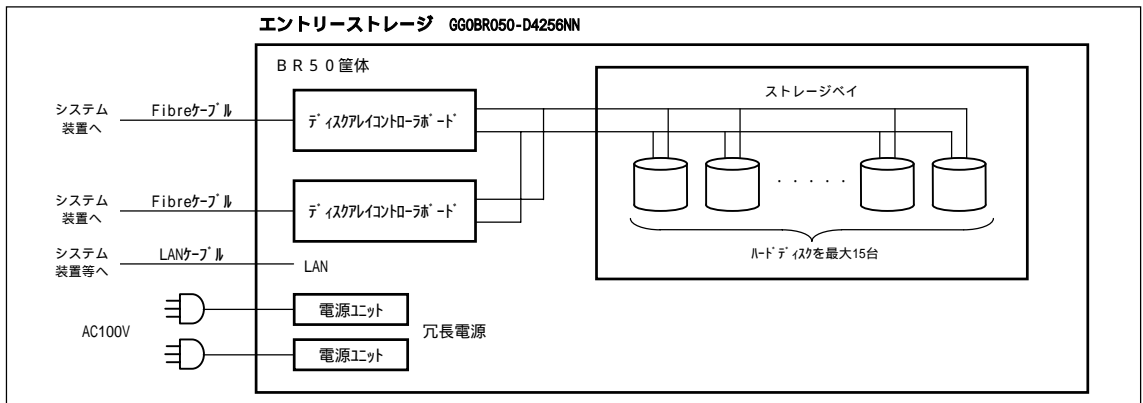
エントリーストレージ GG0BR050-D4256NN

BR50筐体

ストレージベイ

システム装置へ

Fibreケーブル

ディスクアレイコントローラボード

システム装置へ

Fibreケーブル

ディスクアレイコントローラボード

・・・・・

ハードディスクを最大15台

システム装置等へ

LANケーブル

LAN

AC100V

電源ユニット

電源ユニット

冗長電源